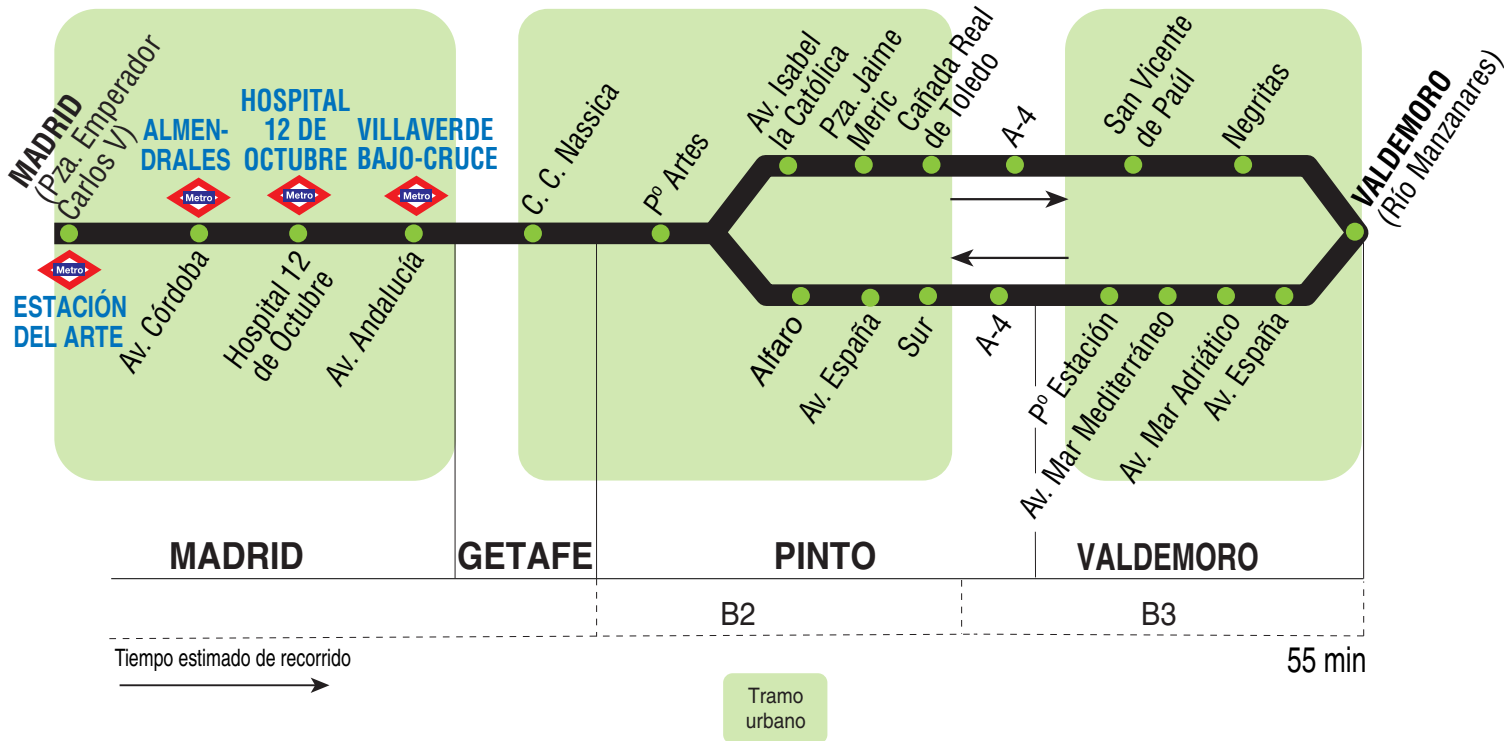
MADRID
(Pza. Emperador Carlos V)

ALMENDRALES
Metro

HOSPITAL 12 DE OCTUBRE
Metro

VILLAVERDE BAJO-CRUCE
Metro

C. C. Nassica

Pº Artes

Av. Isabel la Católica

Pza. Jaime Meric

Cañada Real de Toledo

A-4

San Vicente de Paúl

Negritas

VALDEMORO
(Río Manzanares)

Metro
ESTACIÓN DEL ARTE

Av. Córdoba

Hospital 12 de Octubre

Av. Andalucía

Alfaro

Av. España

Sur

A-4

Pº Estación

Av. Mar Mediterráneo

Av. Mar Adriático

Av. España

MADRID

GETAFE

PINTO

VALDEMORO

B2

B3

Tiempo estimado de recorrido

55 min

Tramo urbano